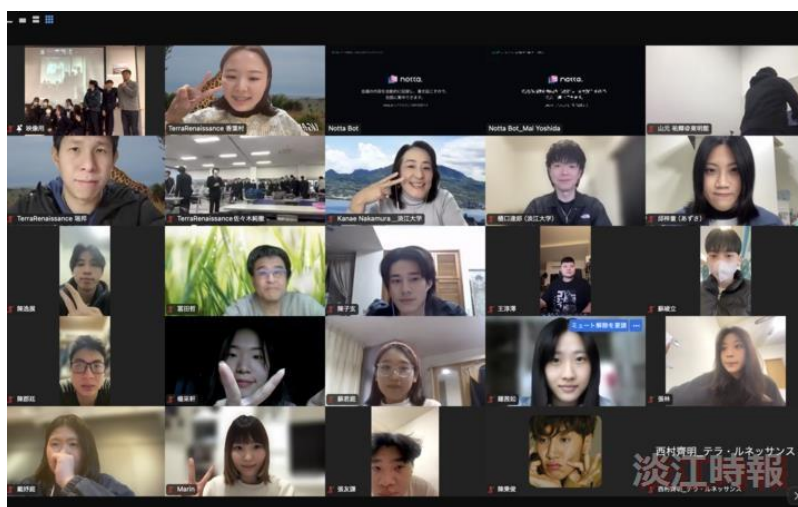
徐儀同

TerraRenaissance 吉冨村

Notta Bot

Notta Bot_Mai Yoshida

山元 佑輔@創新館

TerraRenaissance 堀邦

TerraRenaissance佐々木結輝

Kanae Nakamura_淡江大学

樋口達郎(淡江大学)

邱梓書(あずさ)

陳逸晨

冨田柊

陳子奕

王康澤

蘇緯立

陳郡庭

楊采軒

蔡君甫

ミュート解除を要請

陳恩如

張林

戴妤庭

Marin

張友謙

陳曼安

西村寶明_テラ・ルネッサンス

淡江時報